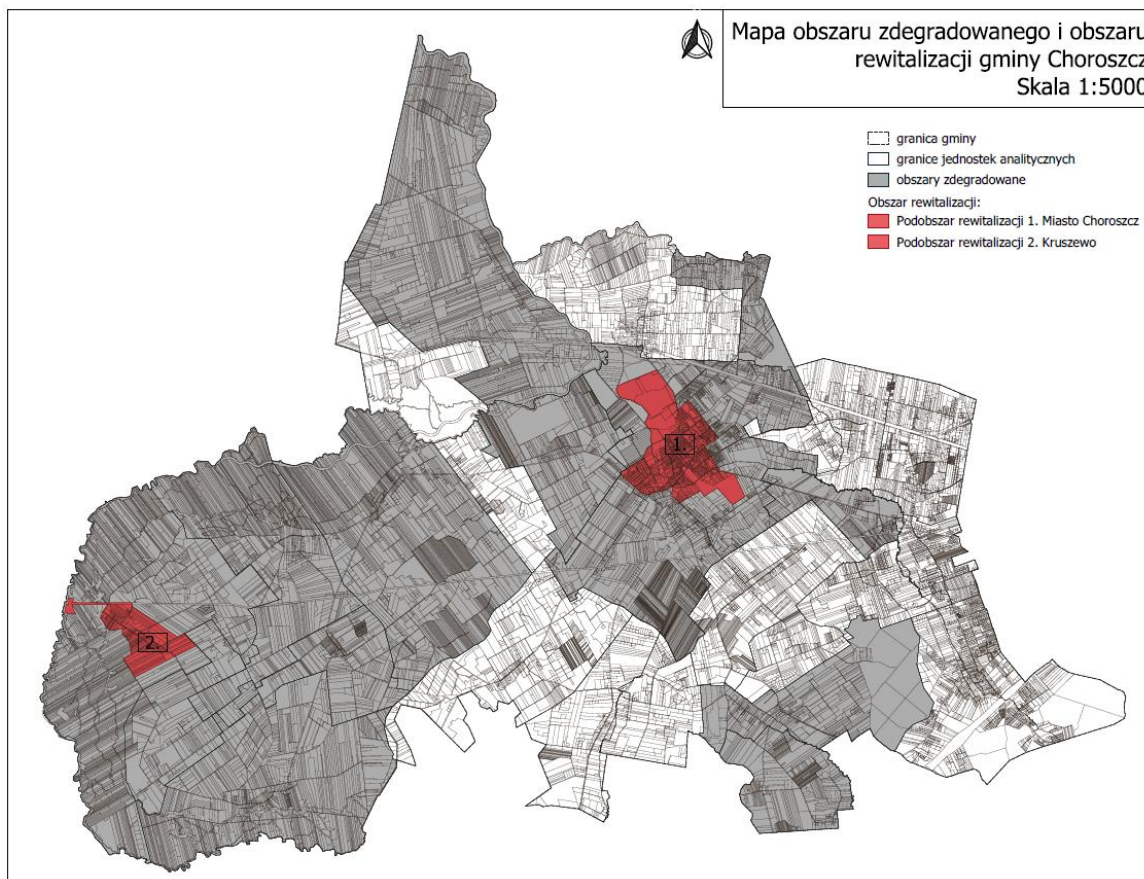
Mapa obszaru zdegradowanego i obszaru
rewitalizacji gminy Choroszcz
Skala 1:5000

granica gminy
granice jednostek analitycznych
obszary zdegradowane
Obszar rewitalizacji:
Podobszar rewitalizacji 1. Miasto Choroszcz
Podobszar rewitalizacji 2. Kruszewo

1.

2.